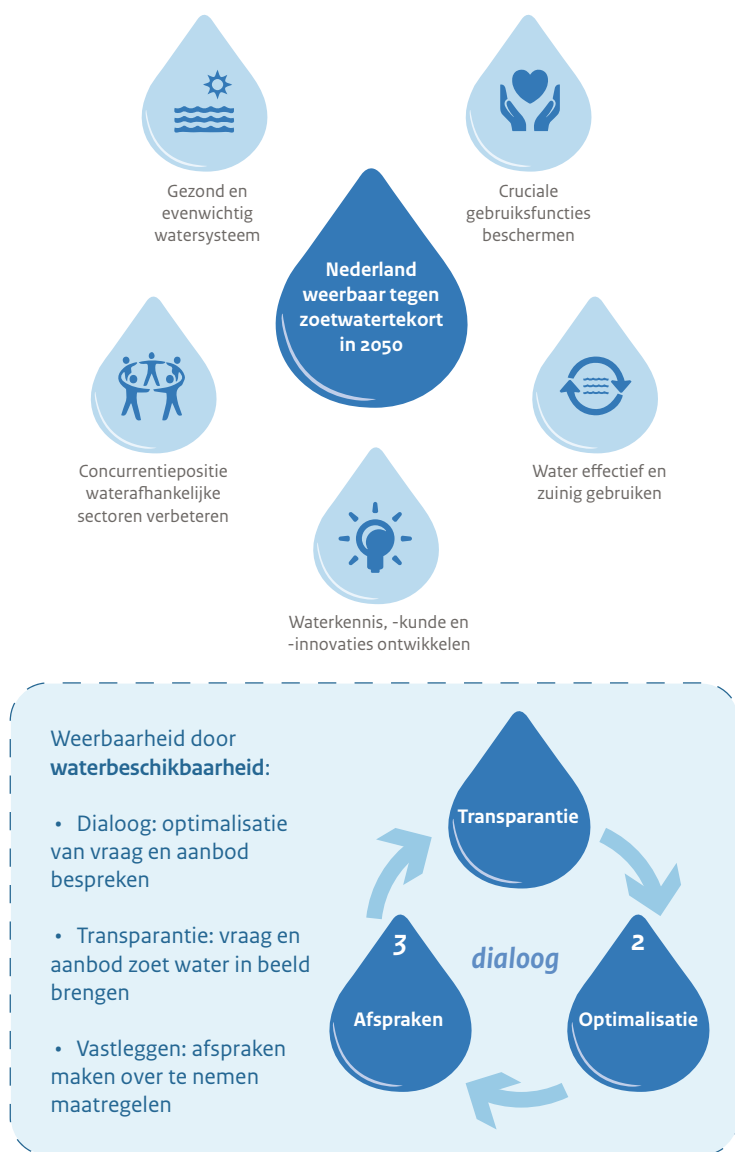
Gezond en evenwichtig watersysteem

Cruciale gebruiksfuncties beschermen

Nederland weerbaar tegen zoetwatertekort in 2050

Concurrentiepositie waterafhankelijke sectoren verbeteren

Water effectief en zuinig gebruiken

Waterkennis, -kunde en -innovaties ontwikkelen

Weerbaarheid door **waterbeschikbaarheid**:

• Dialoog: optimalisatie van vraag en aanbod bespreken

• Transparantie: vraag en aanbod zoet water in beeld brengen

• Vastleggen: afspraken maken over te nemen maatregelen

Transparantie

2

Optimalisatie

3

Afspraken

dialoog